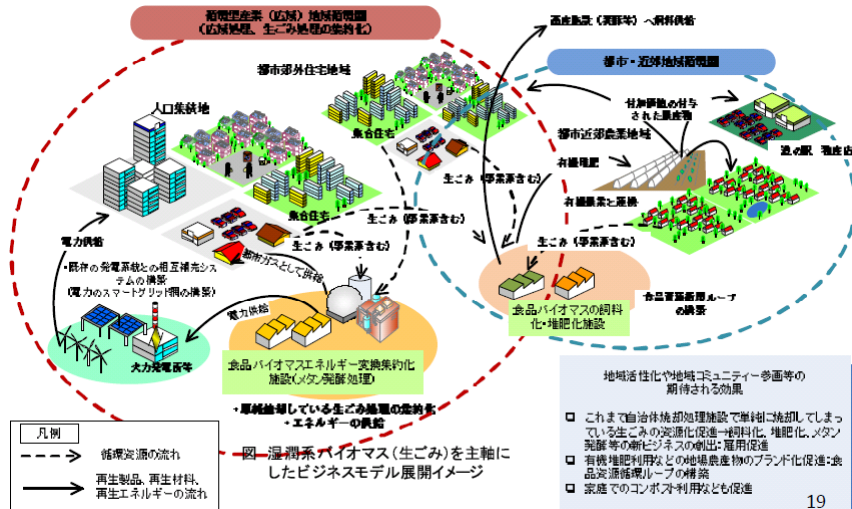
都市型産業（広域）地域循環圏
（広域処理、生ごみ処理の集約化）

畜産農家（養豚等）へ飼料供給

都市・近郊地域循環圏

都市部外住宅地域

人口集積地

集合住宅

付加価値の付与された農産物

道の駅、物産店

都市近郊農業地域

有機堆肥

有機農業と連携

生ごみ（事業系含む）

集合住宅

生ごみ（事業系含む）

生ごみ（事業系含む）

生ごみ（事業系含む）

電力供給

・既存の発電系統との相互補完システムの構築
（電力のスマートグリッド網の構築）

都市ガスとして供給

電力供給

大力発電施等

食品バイオマスの飼料化・堆肥化施設

食品資源循環ループの構築

食品バイオマスエネルギー変換集約化施設（メタン発酵処理）

・単純焼却している生ごみ処理の集約化
・エネルギーの供給

凡例

循環資源の流れ

再生製品、再生材料、再生エネルギーの流れ

図 湿潤系バイオマス（生ごみ）を主軸にしたビジネスモデル展開イメージ

地域活性化や地域コミュニティー参画等の期待される効果

これまで自治体焼却処理施設で単純に焼却してしまっている生ごみの資源化促進→飼料化、堆肥化、メタン発酵等の新ビジネスの創出：雇用促進
有機堆肥利用などの地場農産物のブランド化促進：食品資源循環ループの構築
家庭でのコンポスト利用なども促進

19